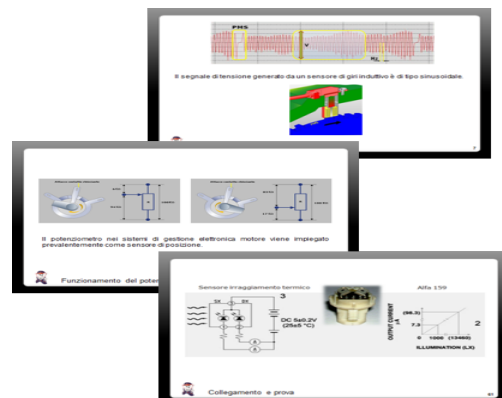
PMS

V

Il segnale di tensione generato da un sensore di giri induttivo è di tipo sinusoidale.

7

Il potenziometro nei sistemi di gestione elettronica motore viene impiegato prevalentemente come sensore di posizione.

Funzionamento del poten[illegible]

Sensore irraggiamento termico

Alfa 159

5V

5V

3

DC 5±0.2V (25±5 °C)

OUTPUT CURRENT μA

(98.3)

7.3

2

0

1000

(13460)

ILLUMINATION (LX)

Collegamento e prova